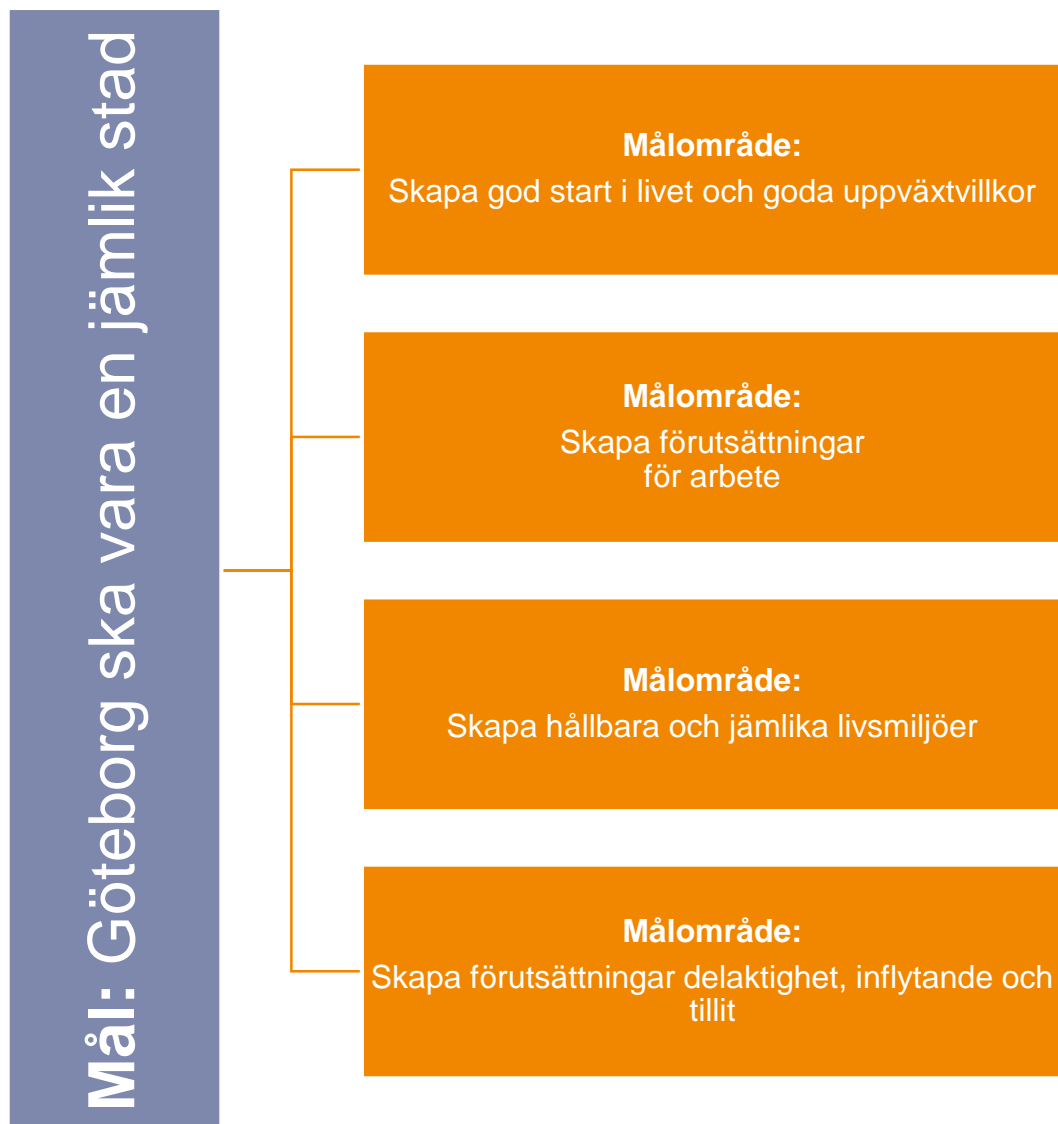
**Mål:** Göteborg ska vara en jämlik stad

**Målområde:**
Skapa god start i livet och goda uppväxtvillkor

**Målområde:**
Skapa förutsättningar för arbete

**Målområde:**
Skapa hållbara och jämlika livsmiljöer

**Målområde:**
Skapa förutsättningar delaktighet, inflytande och tillit